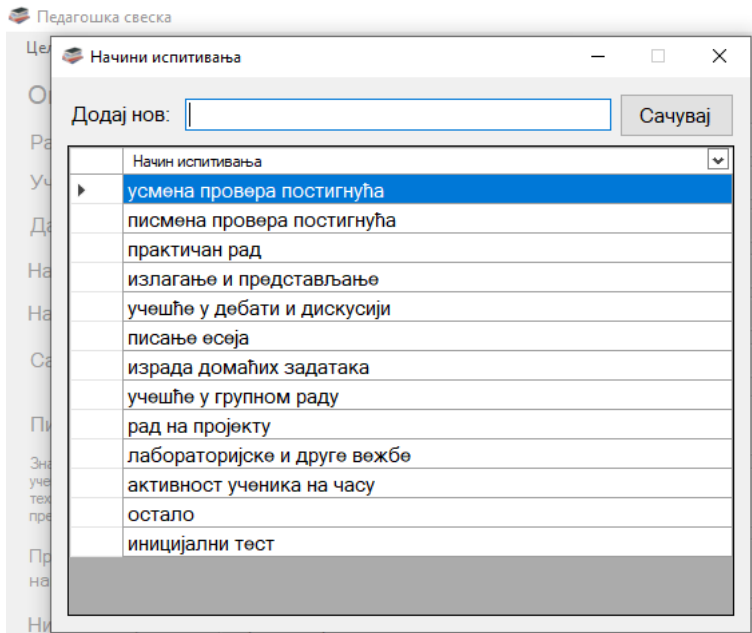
Педагошка свеска

Начини испитивања

Додај нов:

Сачувај

| Начин испитивања |
|---|
| усмена провера постигнућа |
| писмена провера постигнућа |
| практичан рад |
| излагање и представљање |
| учешће у дебати и дискусији |
| писање есеја |
| израда домаћих задатака |
| учешће у групном раду |
| рад на пројекту |
| лабораторијске и друге вежбе |
| активност ученика на часу |
| остало |
| иницијални тест |